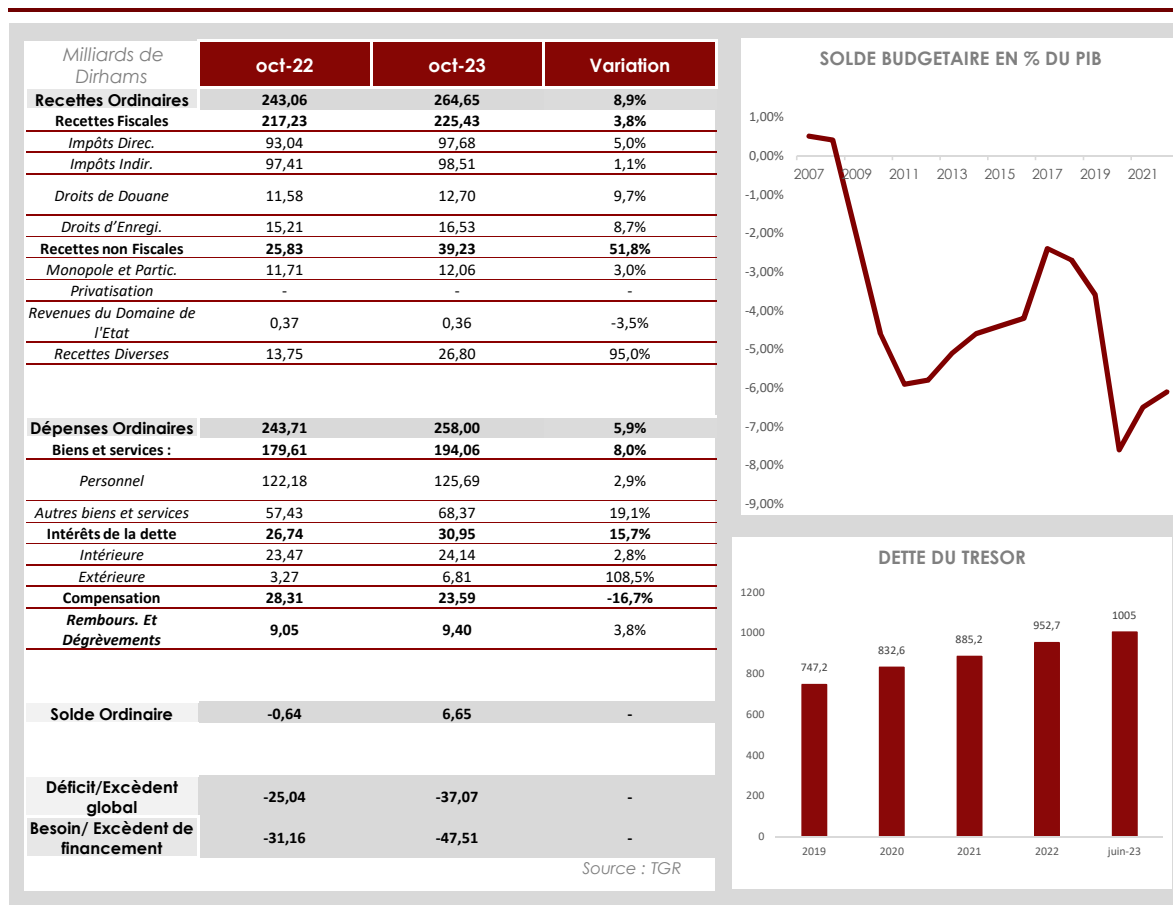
| Milliards de Dirhams | oct-22 | oct-23 | Variation |
|---|---|---|---|
| Recettes Ordinaires | 243,06 | 264,65 | 8,9% |
| Recettes Fiscales | 217,23 | 225,43 | 3,8% |
| Impôts Direc. | 93,04 | 97,68 | 5,0% |
| Impôts Indir. | 97,41 | 98,51 | 1,1% |
| Droits de Douane | 11,58 | 12,70 | 9,7% |
| Droits d'Enregi. | 15,21 | 16,53 | 8,7% |
| Recettes non Fiscales | 25,83 | 39,23 | 51,8% |
| Monopole et Partic. | 11,71 | 12,06 | 3,0% |
| Privatisation | - | - | - |
| Revenues du Domaine de l'Etat | 0,37 | 0,36 | -3,5% |
| Recettes Diverses | 13,75 | 26,80 | 95,0% |
| Dépenses Ordinaires | 243,71 | 258,00 | 5,9% |
| Biens et services : | 179,61 | 194,06 | 8,0% |
| Personnel | 122,18 | 125,69 | 2,9% |
| Autres biens et services | 57,43 | 68,37 | 19,1% |
| Intérêts de la dette | 26,74 | 30,95 | 15,7% |
| Intérieure | 23,47 | 24,14 | 2,8% |
| Extérieure | 3,27 | 6,81 | 108,5% |
| Compensation | 28,31 | 23,59 | -16,7% |
| Rembours. Et Dégrèvements | 9,05 | 9,40 | 3,8% |
| Solde Ordinaire | -0,64 | 6,65 | - |
| Déficit/Excèdent global | -25,04 | -37,07 | - |
| Besoin/ Excèdent de financement | -31,16 | -47,51 | - |

Source : TGR

SOLDE BUDGETAIRE EN % DU PIB

1,00%
0,00%
-1,00%
-2,00%
-3,00%
-4,00%
-5,00%
-6,00%
-7,00%
-8,00%
-9,00%
2007 2009 2011 2013 2015 2017 2019 2021

DETTE DU TRESOR

1200
1000
800
600
400
200
0
747,2 832,6 885,2 952,7 1005
2019 2020 2021 2022 juin-23